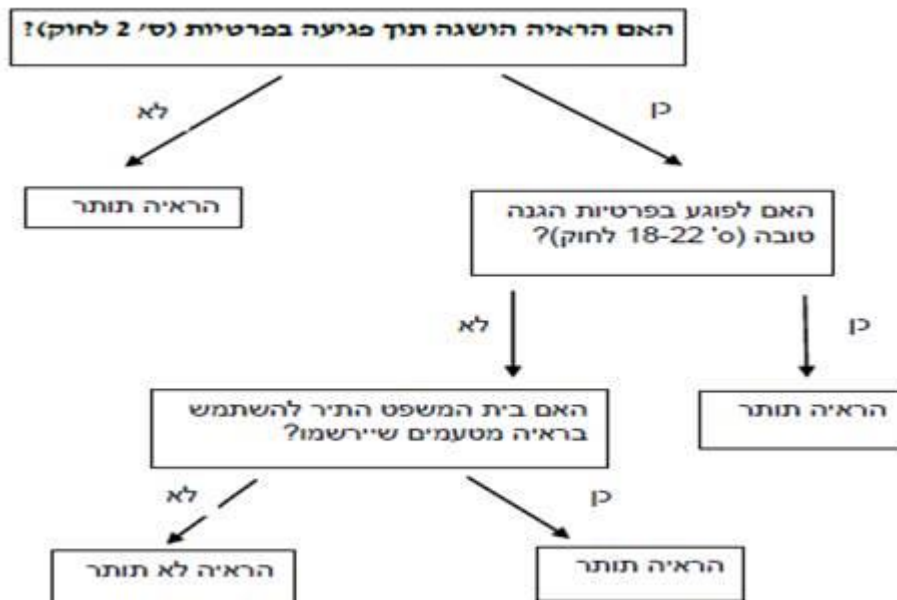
האם הראיה הושגה תוך פגיעה בפרטיות (ס' 2 לחוק)?

כן

לא

הראיה תותר

האם לפוגע בפרטיות הגנה טובה (ס' 18-22 לחוק)?

כן

לא

הראיה תותר

האם בית המשפט התיר להשתמש בראיה מטעמים שיירשמו?

כן

לא

הראיה תותר

הראיה לא תותר